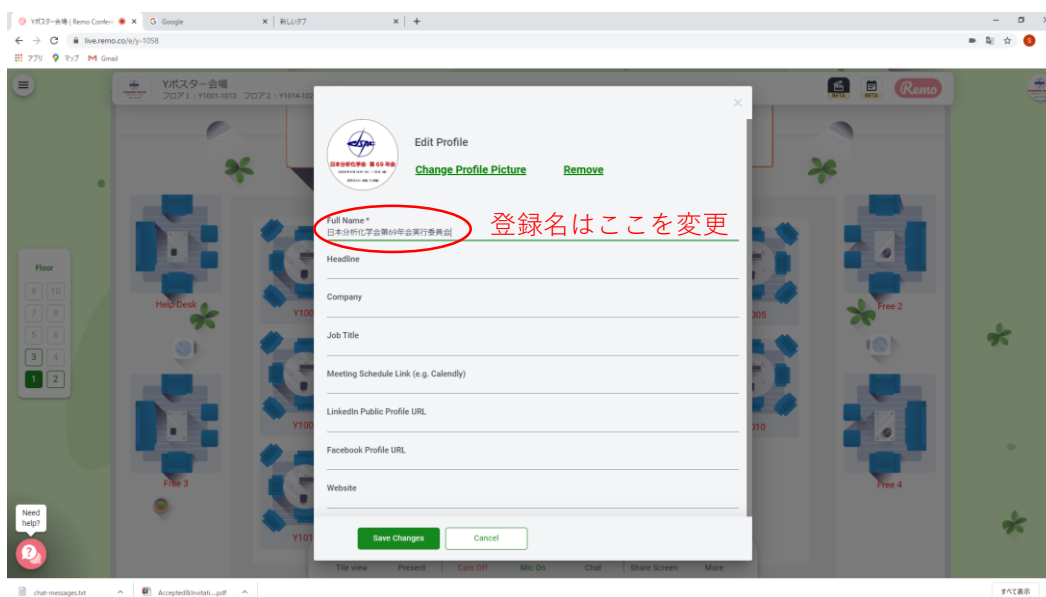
Yポスター会場 | Remo Confer ×
Google ×
新しいタブ ×
+
live.remo.co/e/y-1058
アプリ マップ Gmail

Yポスター会場
フロア1：Y1001-1013 フロア2：Y1014-102

BETA BETA Remo

Floor
9 10
7 8
5 6
3 4
1 2

Help Desk
Free 2
Free 3
Free 4
Y100
Y100
Y101
005
010

Need help?

Edit Profile
日本分析化学会 第69年会
Change Profile Picture
Remove

Full Name *
日本分析化学会第69年会実行委員会

登録名はここを変更

Headline
Company
Job Title
Meeting Schedule Link (e.g. Calendly)
LinkedIn Public Profile URL
Facebook Profile URL
Website

Save Changes
Cancel

Tile view Present Cam Off Mic On Chat Share Screen More

chat-messages.txt
Accepted&Invitati....pdf
すべて表示